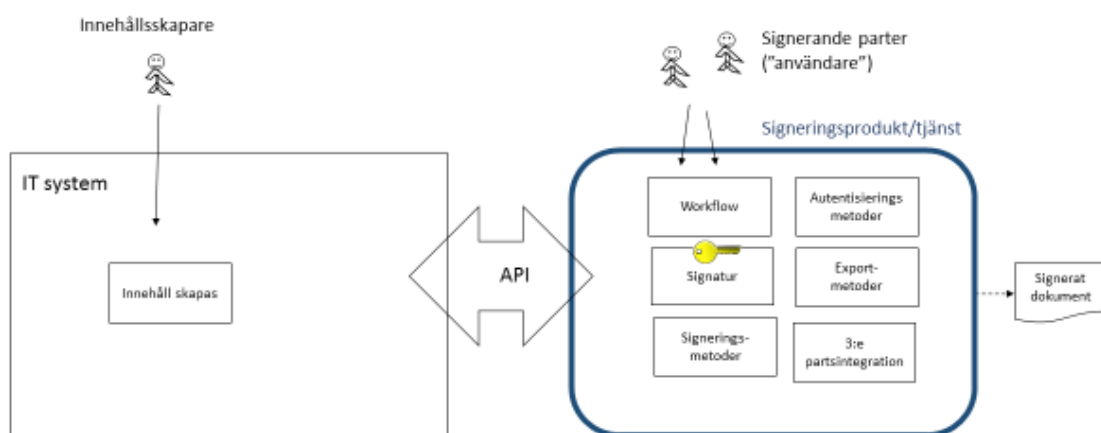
Innehållsskapare

Signerande parter ("användare")

Signeringsprodukt/tjänst

IT system

Innehåll skapas

API

Workflow

Autentisierings metoder

Signatur

Export-metoder

Signerings-metoder

3:e partsintegration

Signerat dokument